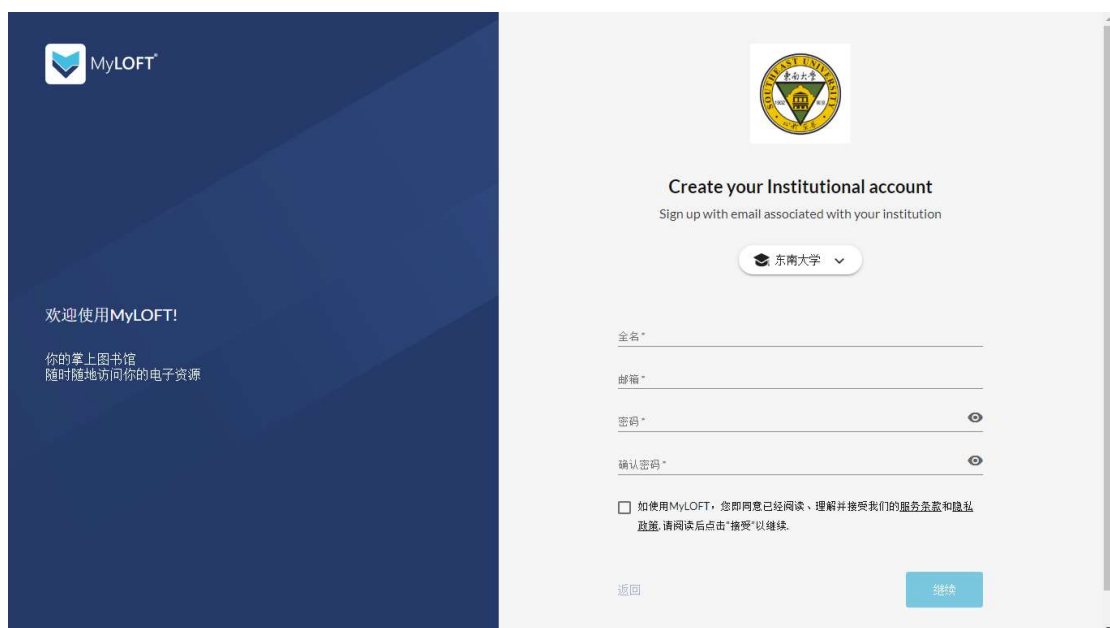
MyLOFT®

欢迎使用MyLOFT!

你的掌上图书馆
随时随地访问你的电子资源

东南大学
SOUTHEAST UNIVERSITY
1902

Create your Institutional account

Sign up with email associated with your institution

东南大学

全名*

邮箱*

密码*

确认密码*

如使用MyLOFT，您即同意已经阅读、理解并接受我们的服务条款和隐私政策,请阅读后点击"接受"以继续.

返回

继续